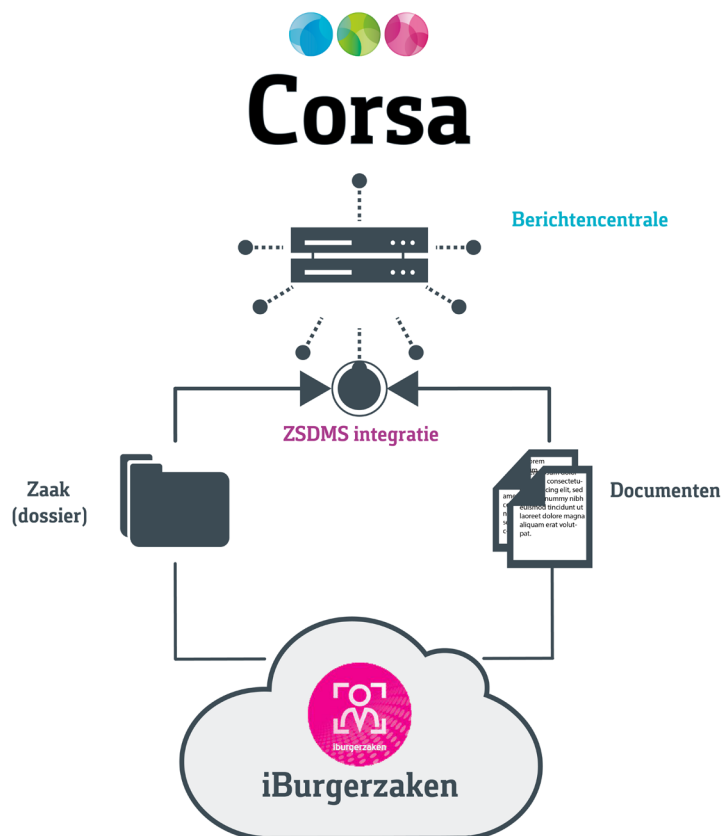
Corsa

Berichtencentrale

ZSDMS integratie

Zaak (dossier)

Documenten

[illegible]orem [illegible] consectetu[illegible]cing elit, sed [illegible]nummy nibh euismod tincidunt ut laoreet dolore magna aliquam erat volutpat.

iburgerzaken

iBurgerzaken